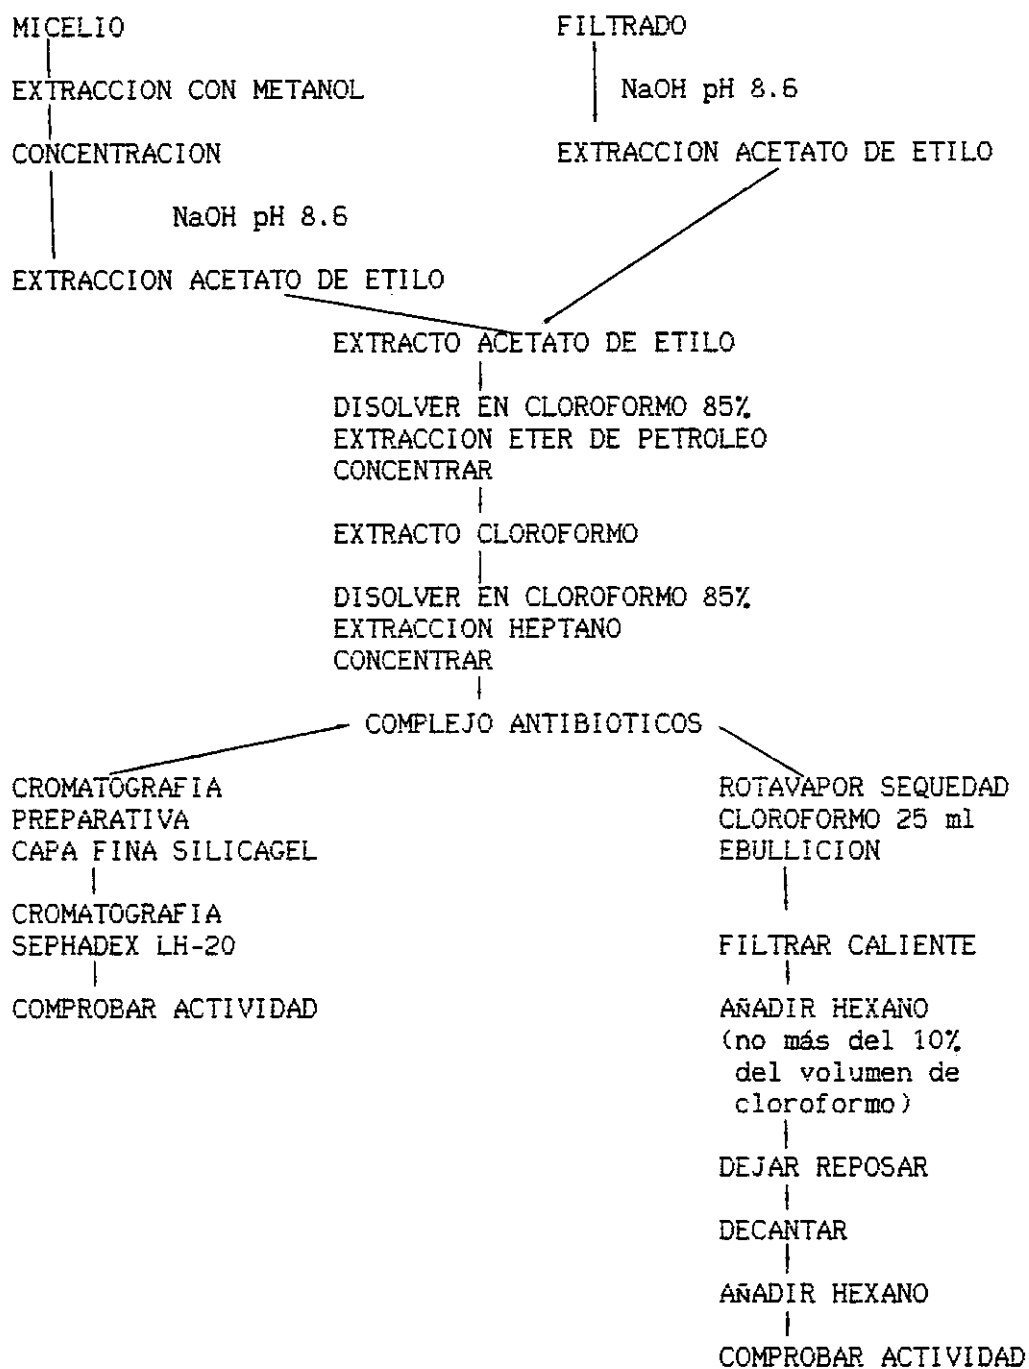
MICELIO

EXTRACCION CON METANOL

CONCENTRACION

NaOH pH 8.6

EXTRACCION ACETATO DE ETILO

FILTRADO

NaOH pH 8.6

EXTRACCION ACETATO DE ETILO

EXTRACTO ACETATO DE ETILO

DISOLVER EN CLOROFORMO 85%
EXTRACCION ETER DE PETROLEO
CONCENTRAR

EXTRACTO CLOROFORMO

DISOLVER EN CLOROFORMO 85%
EXTRACCION HEPTANO
CONCENTRAR

COMPLEJO ANTIBIOTICOS

CROMATOGRAFIA
PREPARATIVA
CAPA FINA SILICAGEL

CROMATOGRAFIA
SEPHADEX LH-20

COMPROBAR ACTIVIDAD

ROTAVAPOR SEQUEDAD
CLOROFORMO 25 ml
EBULLICION

FILTRAR CALIENTE

AÑADIR HEXANO
(no más del 10% del volumen de cloroformo)

DEJAR REPOSAR

DECANTAR

AÑADIR HEXANO

COMPROBAR ACTIVIDAD